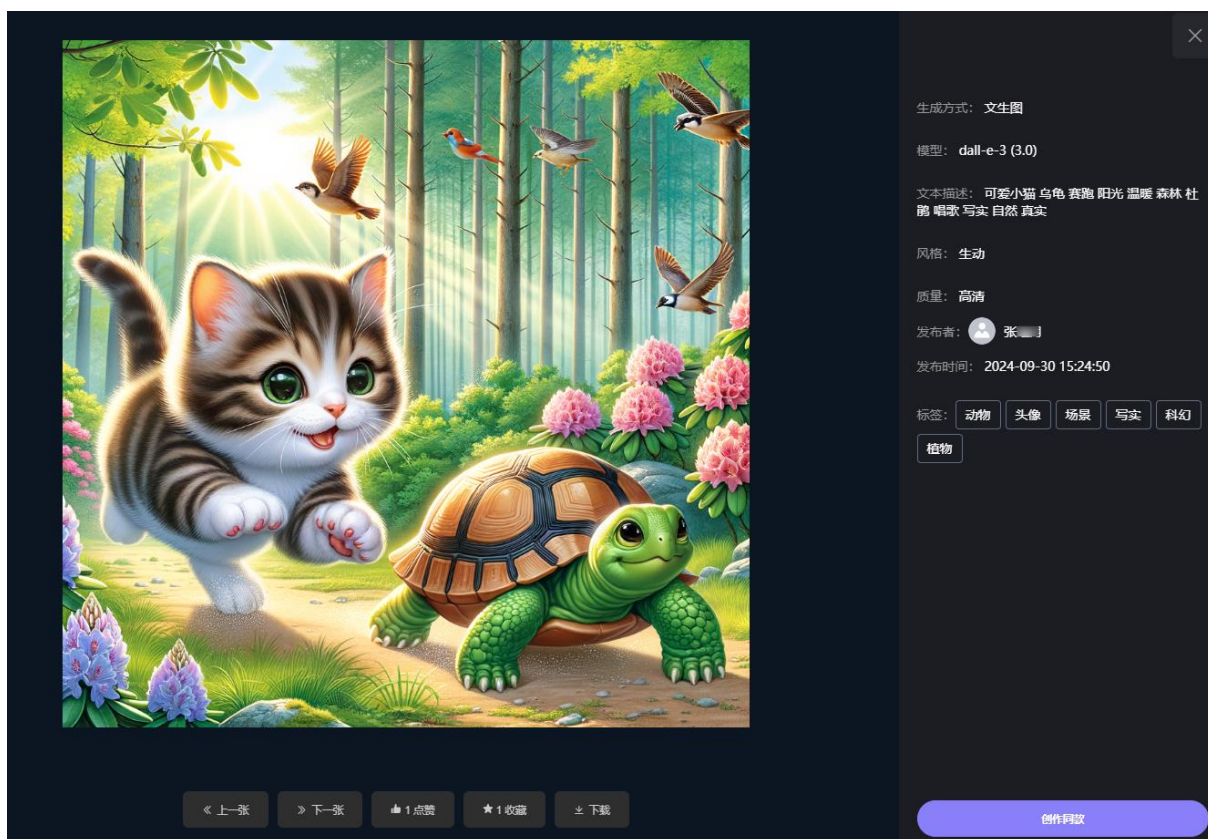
生成方式：文生图

模型：dall-e-3 (3.0)

文本描述：可爱小猫 乌龟 赛跑 阳光 温暖 森林 杜鹃 唱歌 写实 自然 真实

风格：生动

质量：高清

发布者：张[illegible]

发布时间：2024-09-30 15:24:50

标签：动物 头像 场景 写实 科幻 植物

« 上一张 » 下一张 1 点赞 1 收藏 下载

创作同款